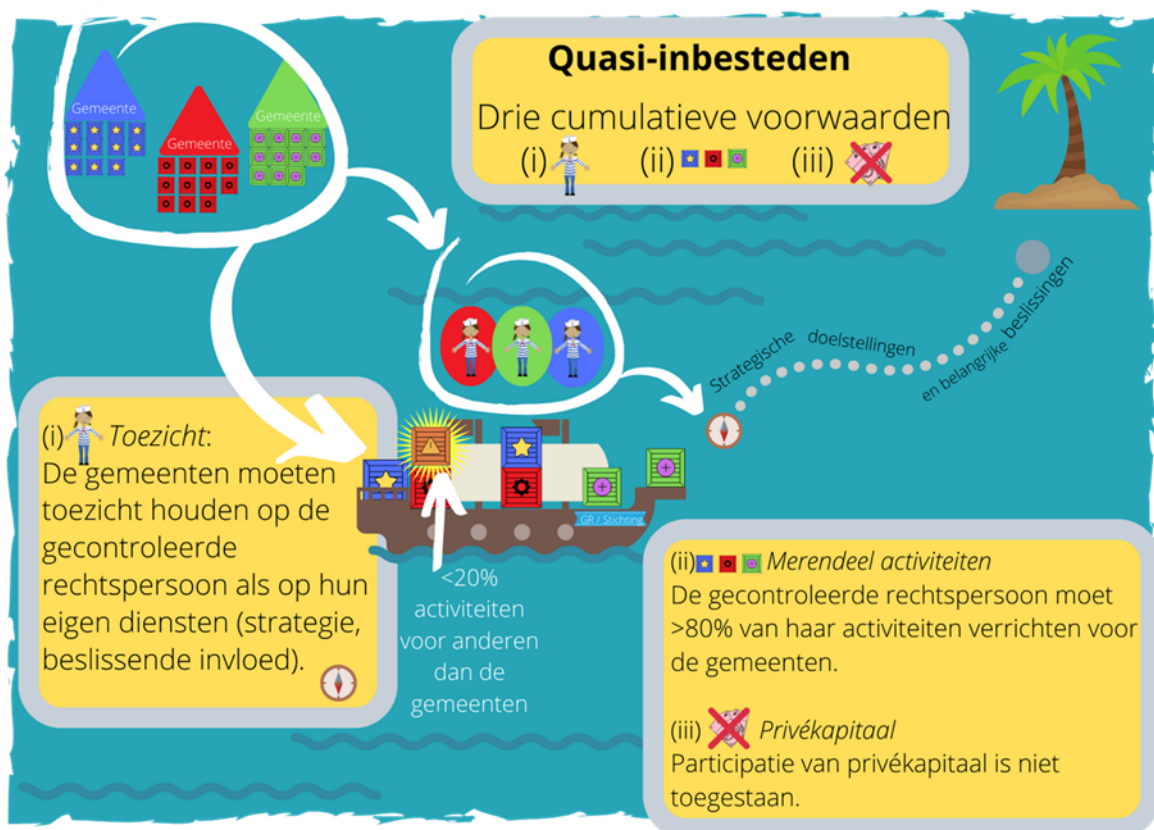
Gemeente

Gemeente

Gemeente

Quasi-inbesteden

Drie cumulatieve voorwaarden

(i) (ii) (iii)

Strategische doelstellingen en belangrijke beslissingen

(i) *Toezicht*:
De gemeenten moeten toezicht houden op de gecontroleerde rechtspersoon als op hun eigen diensten (strategie, beslissende invloed).

GR / Stichting

<20% activiteiten voor anderen dan de gemeenten

(ii) *Merendeel activiteiten*
De gecontroleerde rechtspersoon moet >80% van haar activiteiten verrichten voor de gemeenten.

(iii) *Privékapitaal*
Participatie van privékapitaal is niet toegestaan.